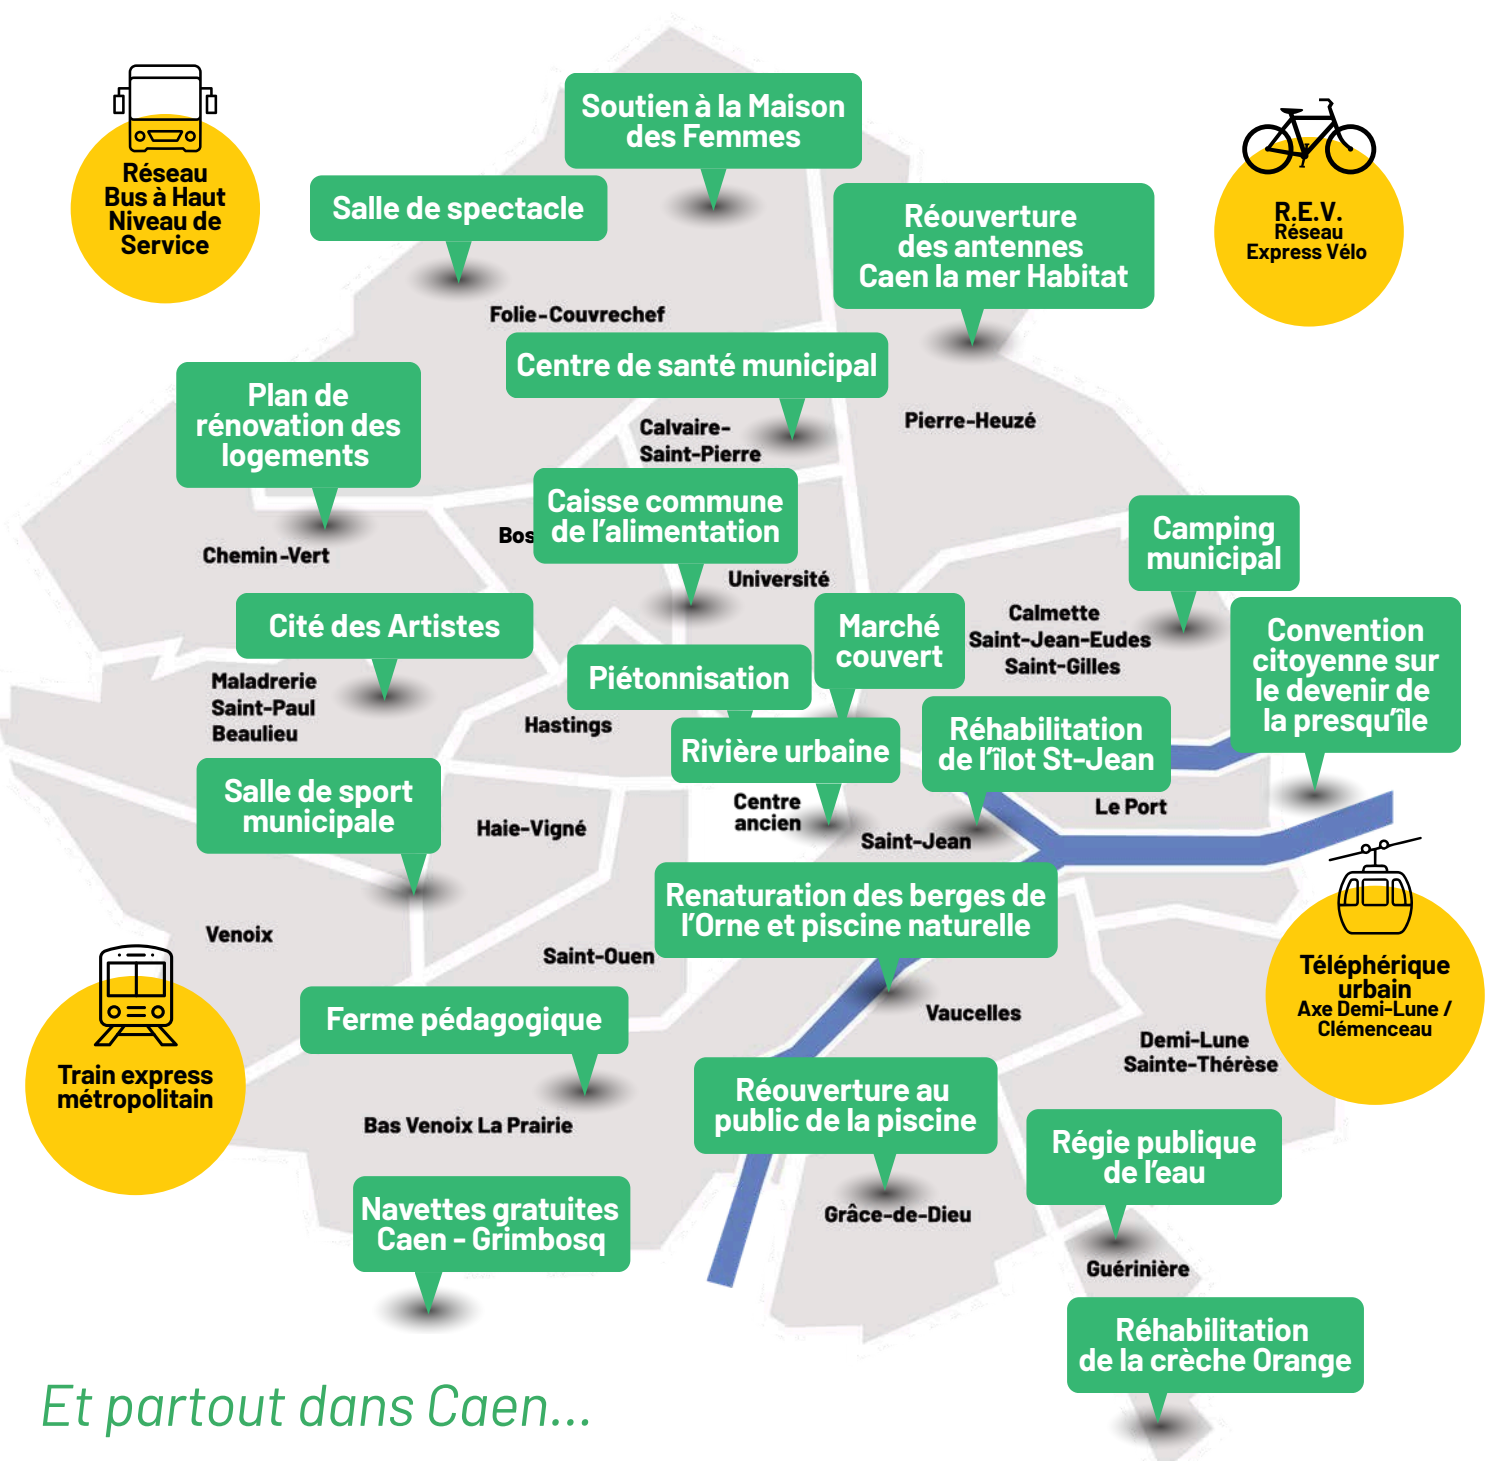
Réseau Bus à Haut Niveau de Service

Soutien à la Maison des Femmes

Salle de spectacle

Réouverture des antennes Caen la mer Habitat

R.E.V. Réseau Express Vélo

Folie-Couvrechef

Centre de santé municipal

Plan de rénovation des logements

Calvaire-Saint-Pierre

Pierre-Heuzé

Caisse commune de l'alimentation

Bos

Chemin-Vert

Université

Camping municipal

Cité des Artistes

Marché couvert

Calmette Saint-Jean-Eudes Saint-Gilles

Convention citoyenne sur le devenir de la presqu'île

Piétonnisation

Maladrerie Saint-Paul Beaulieu

Hastings

Rivière urbaine

Réhabilitation de l'îlot St-Jean

Salle de sport municipale

Haie-Vigné

Centre ancien

Le Port

Saint-Jean

Renaturation des berges de l'Orne et piscine naturelle

Venoix

Saint-Ouen

Téléphérique urbain Axe Demi-Lune / Clémenceau

Ferme pédagogique

Vaucelles

Train express métropolitain

Demi-Lune Sainte-Thérèse

Réouverture au public de la piscine

Bas Venoix La Prairie

Régie publique de l'eau

Grâce-de-Dieu

Navettes gratuites Caen - Grimbosq

Guérinière

Réhabilitation de la crèche Orange

Et partout dans Caen...